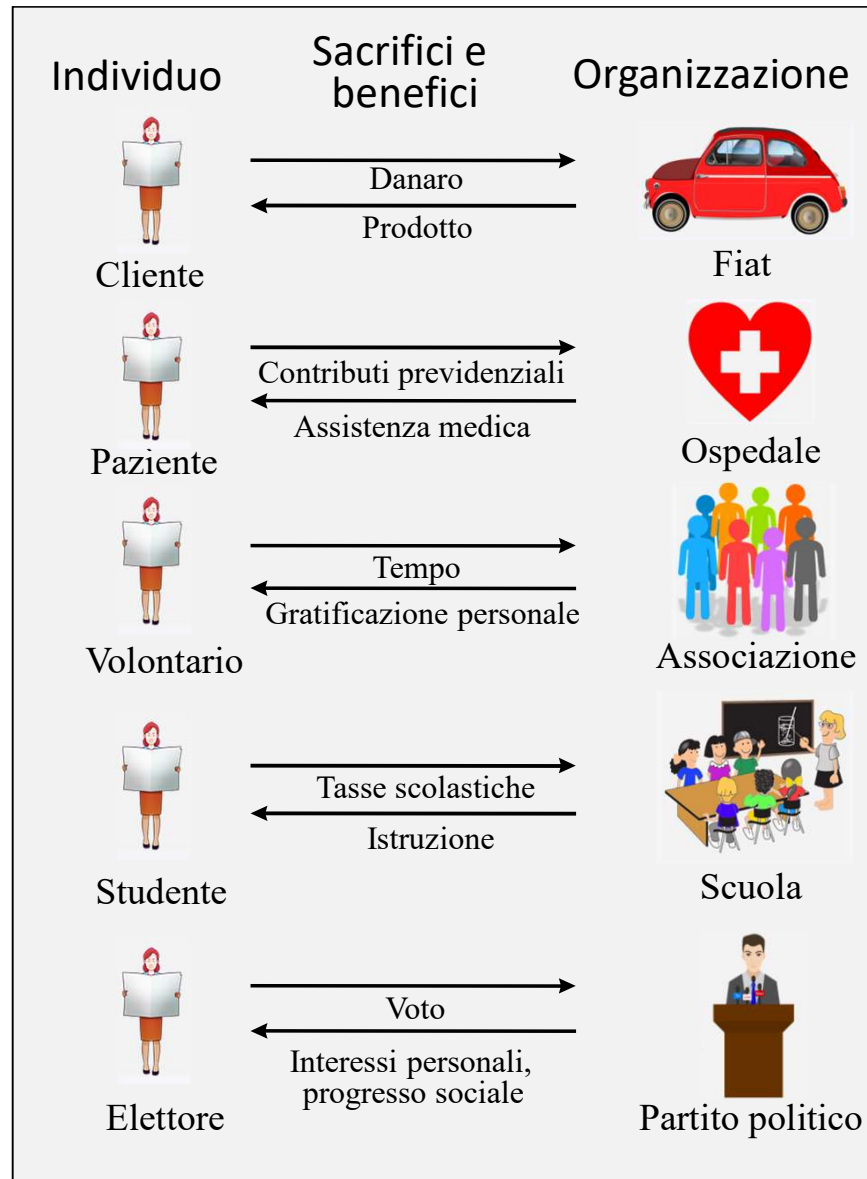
Individuo

Sacrifici e benefici

Organizzazione

Danaro

Prodotto

Cliente

Fiat

Contributi previdenziali

Assistenza medica

Paziente

Ospedale

Tempo

Gratificazione personale

Volontario

Associazione

Tasse scolastiche

Istruzione

Studente

Scuola

Voto

Interessi personali, progresso sociale

Elettore

Partito politico